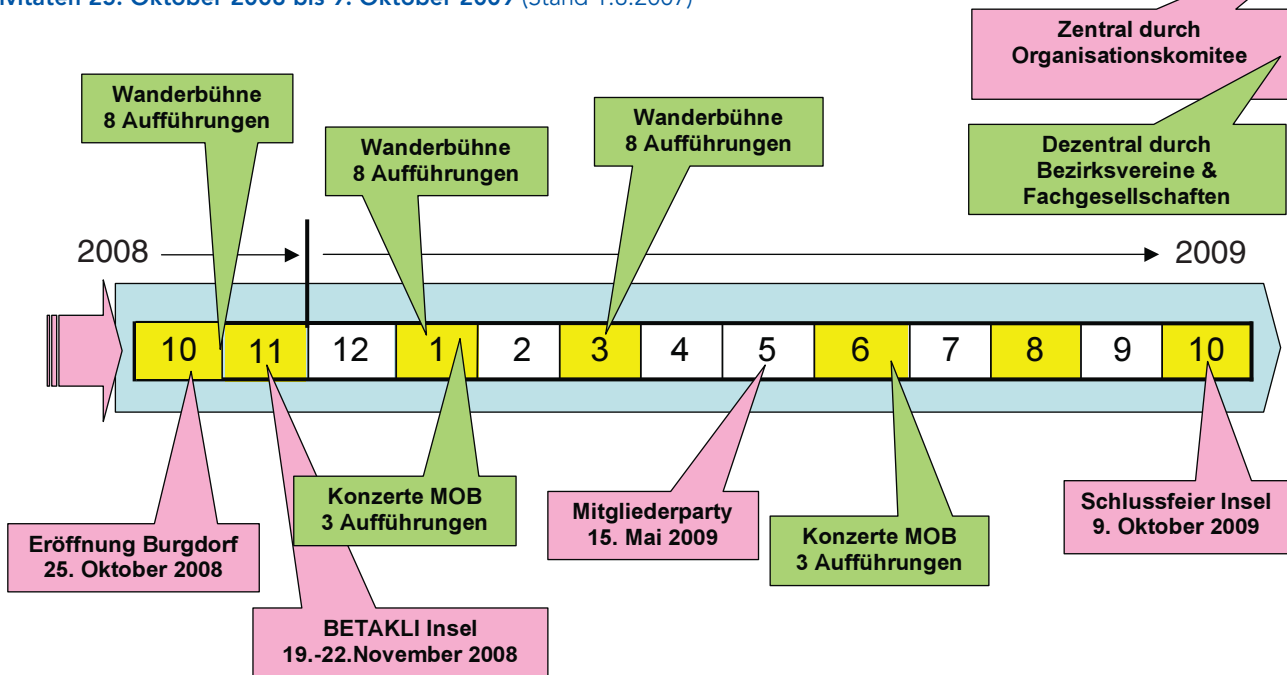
Mitäten 25. Oktober 2008 bis 9. Oktober 2009 (Stand 1.8.2007)

Zentral durch Organisationskomitee

Dezentral durch Bezirksvereine & Fachgesellschaften

Wanderbühne 8 Aufführungen

Wanderbühne 8 Aufführungen

Wanderbühne 8 Aufführungen

2008

2009

| 10 | 11 | 12 | 1 | 2 | 3 | 4 | 5 | 6 | 7 | 8 | 9 | 10 |
|---|---|---|---|---|---|---|---|---|---|---|---|---|

Eröffnung Burgdorf 25. Oktober 2008

BETAKLI Insel 19.-22.November 2008

Konzerte MOB 3 Aufführungen

Mitgliederparty 15. Mai 2009

Konzerte MOB 3 Aufführungen

Schlussfeier Insel 9. Oktober 2009